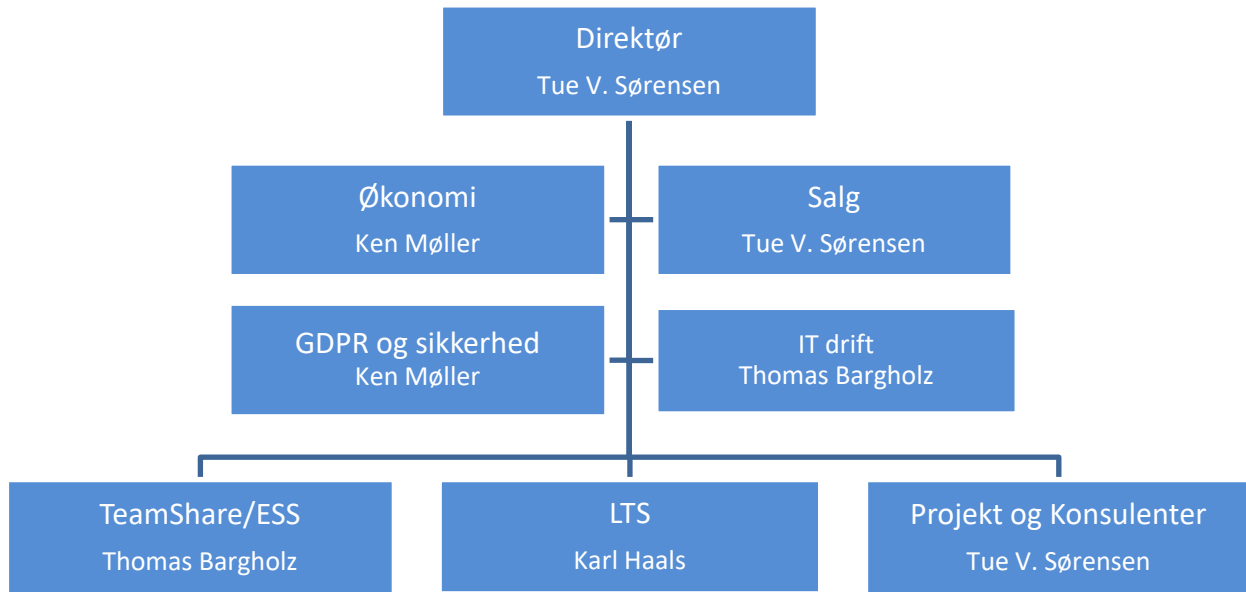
Direktør
Tue V. Sørensen

Økonomi
Ken Møller

Salg
Tue V. Sørensen

GDPR og sikkerhed
Ken Møller

IT drift
Thomas Bargholz

TeamShare/ESS
Thomas Bargholz

LTS
Karl Haals

Projekt og Konsulenter
Tue V. Sørensen